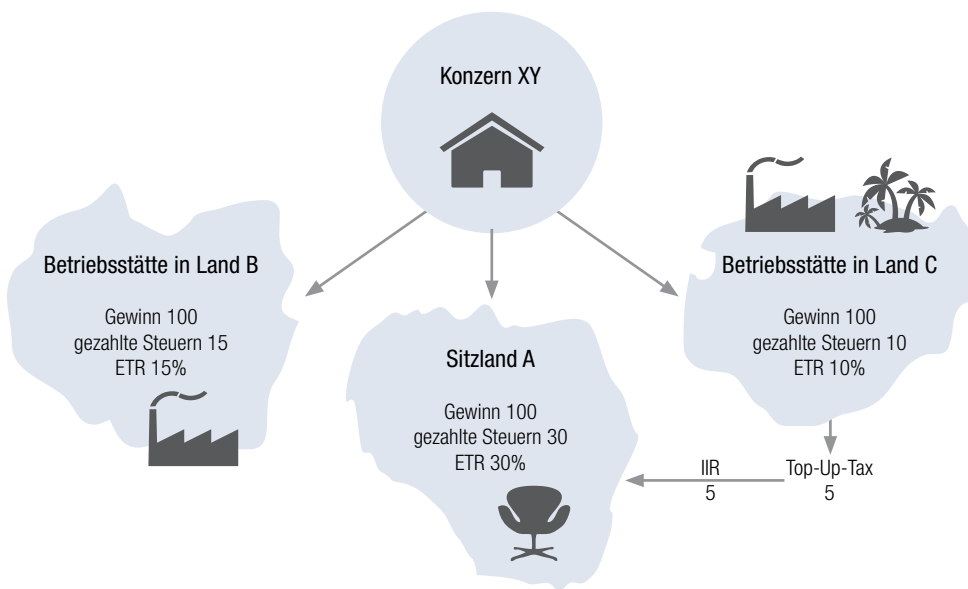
Konzern XY

Betriebsstätte in Land B

Gewinn 100
gezahlte Steuern 15
ETR 15%

Sitzland A

Gewinn 100
gezahlte Steuern 30
ETR 30%

Betriebsstätte in Land C

Gewinn 100
gezahlte Steuern 10
ETR 10%

IIR
5

Top-Up-Tax
5